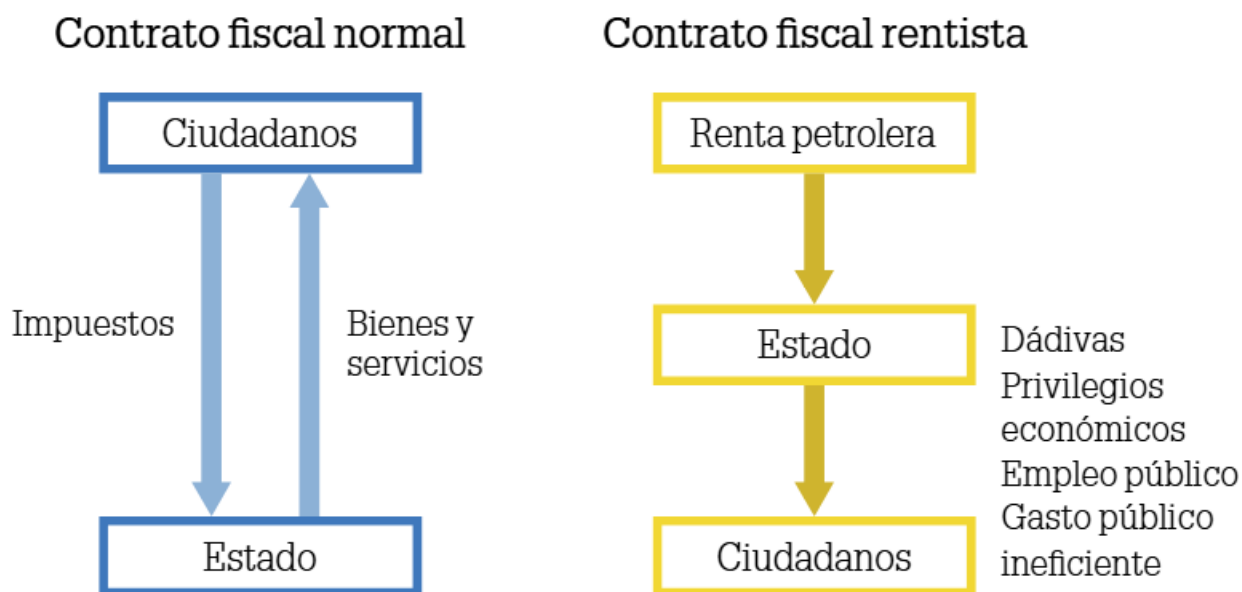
Contrato fiscal normal

Ciudadanos

Impuestos

Bienes y servicios

Estado

Contrato fiscal rentista

Renta petrolera

Estado

Dádivas
Privilegios económicos
Empleo público
Gasto público ineficiente

Ciudadanos